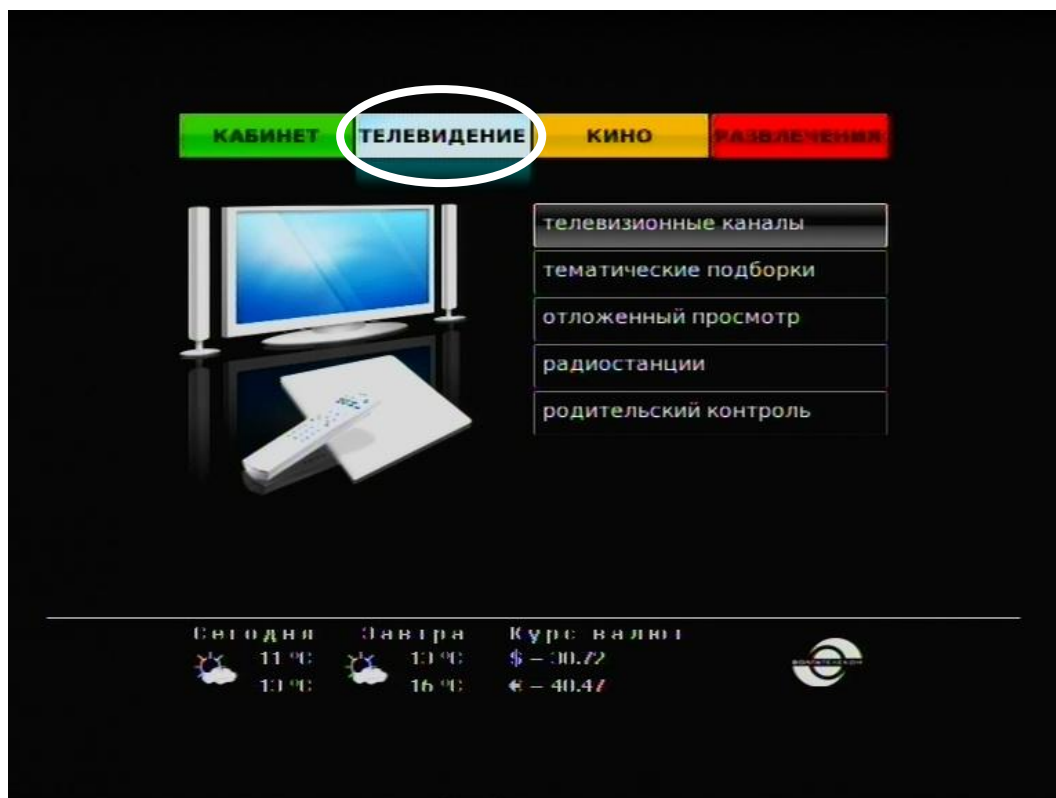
КАБИНЕТ ТЕЛЕВИДЕНИЕ КИНО РАЗВЛЕЧЕНИЯ

телевизионные каналы
тематические подборки
отложенный просмотр
радиостанции
родительский контроль

Сегодня
11 °C
13 °C

Завтра
13 °C
16 °C

Курс валют
$ – 30.72
€ – 40.47

ВОЛГАТЕЛЕКОМ